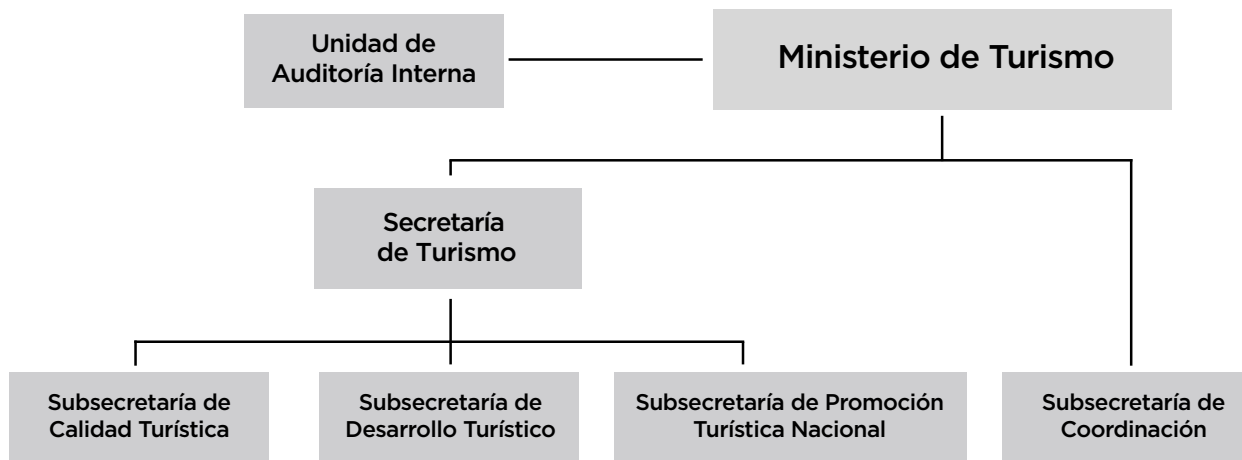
Unidad de Auditoría Interna

Ministerio de Turismo

Secretaría de Turismo

Subsecretaría de Calidad Turística

Subsecretaría de Desarrollo Turístico

Subsecretaría de Promoción Turística Nacional

Subsecretaría de Coordinación